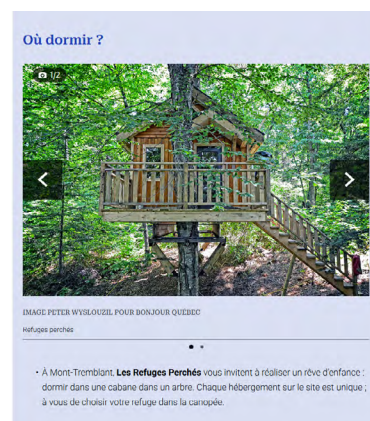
Où dormir ?

1/2

IMAGE PETER WYSLOUZIL POUR BONJOUR QUÉBEC

Refuges perchés

• À Mont-Tremblant, **Les Refuges Perchés** vous invitent à réaliser un rêve d'enfance : dormir dans une cabane dans un arbre. Chaque hébergement sur le site est unique ; à vous de choisir votre refuge dans la canopée.